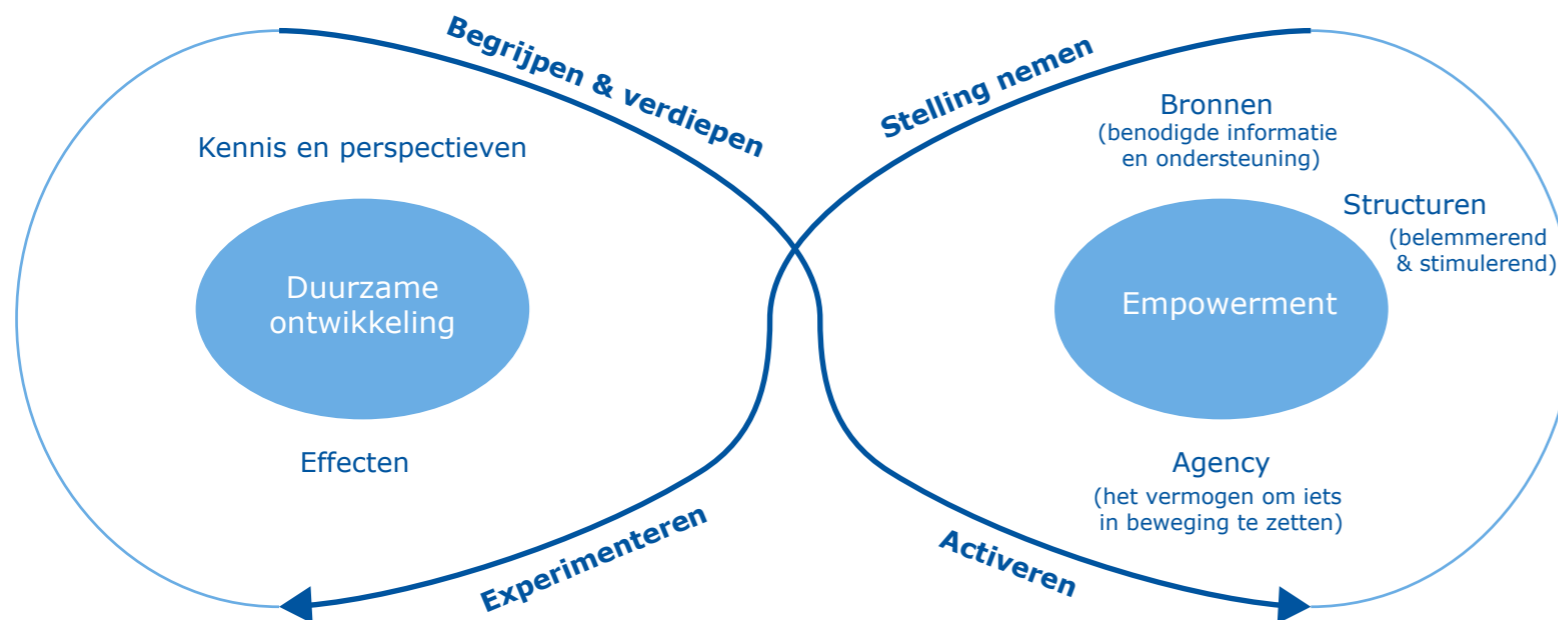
Begrijpen & verdiepen

Stelling nemen

Kennis en perspectieven

Duurzame ontwikkeling

Effecten

Bronnen
(benodigde informatie en ondersteuning)

Structuren
(belemmerend & stimulerend)

Empowerment

Agency
(het vermogen om iets in beweging te zetten)

Experimenteren

Activeren